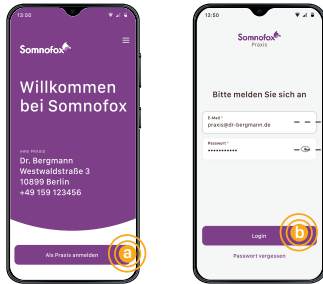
13:50

Somnofox

Willkommen bei Somnofox

IHRE PRAXIS
Dr. Bergmann
Westwaldstraße 3
10899 Berlin
+49 159 123456

Als Praxis anmelden

a

13:50

Somnofox
Praxis

Bitte melden Sie sich an

E-Mail *
praxis@dr-bergmann.de

Passwort *
••••••••••••

Login

b

Passwort vergessen